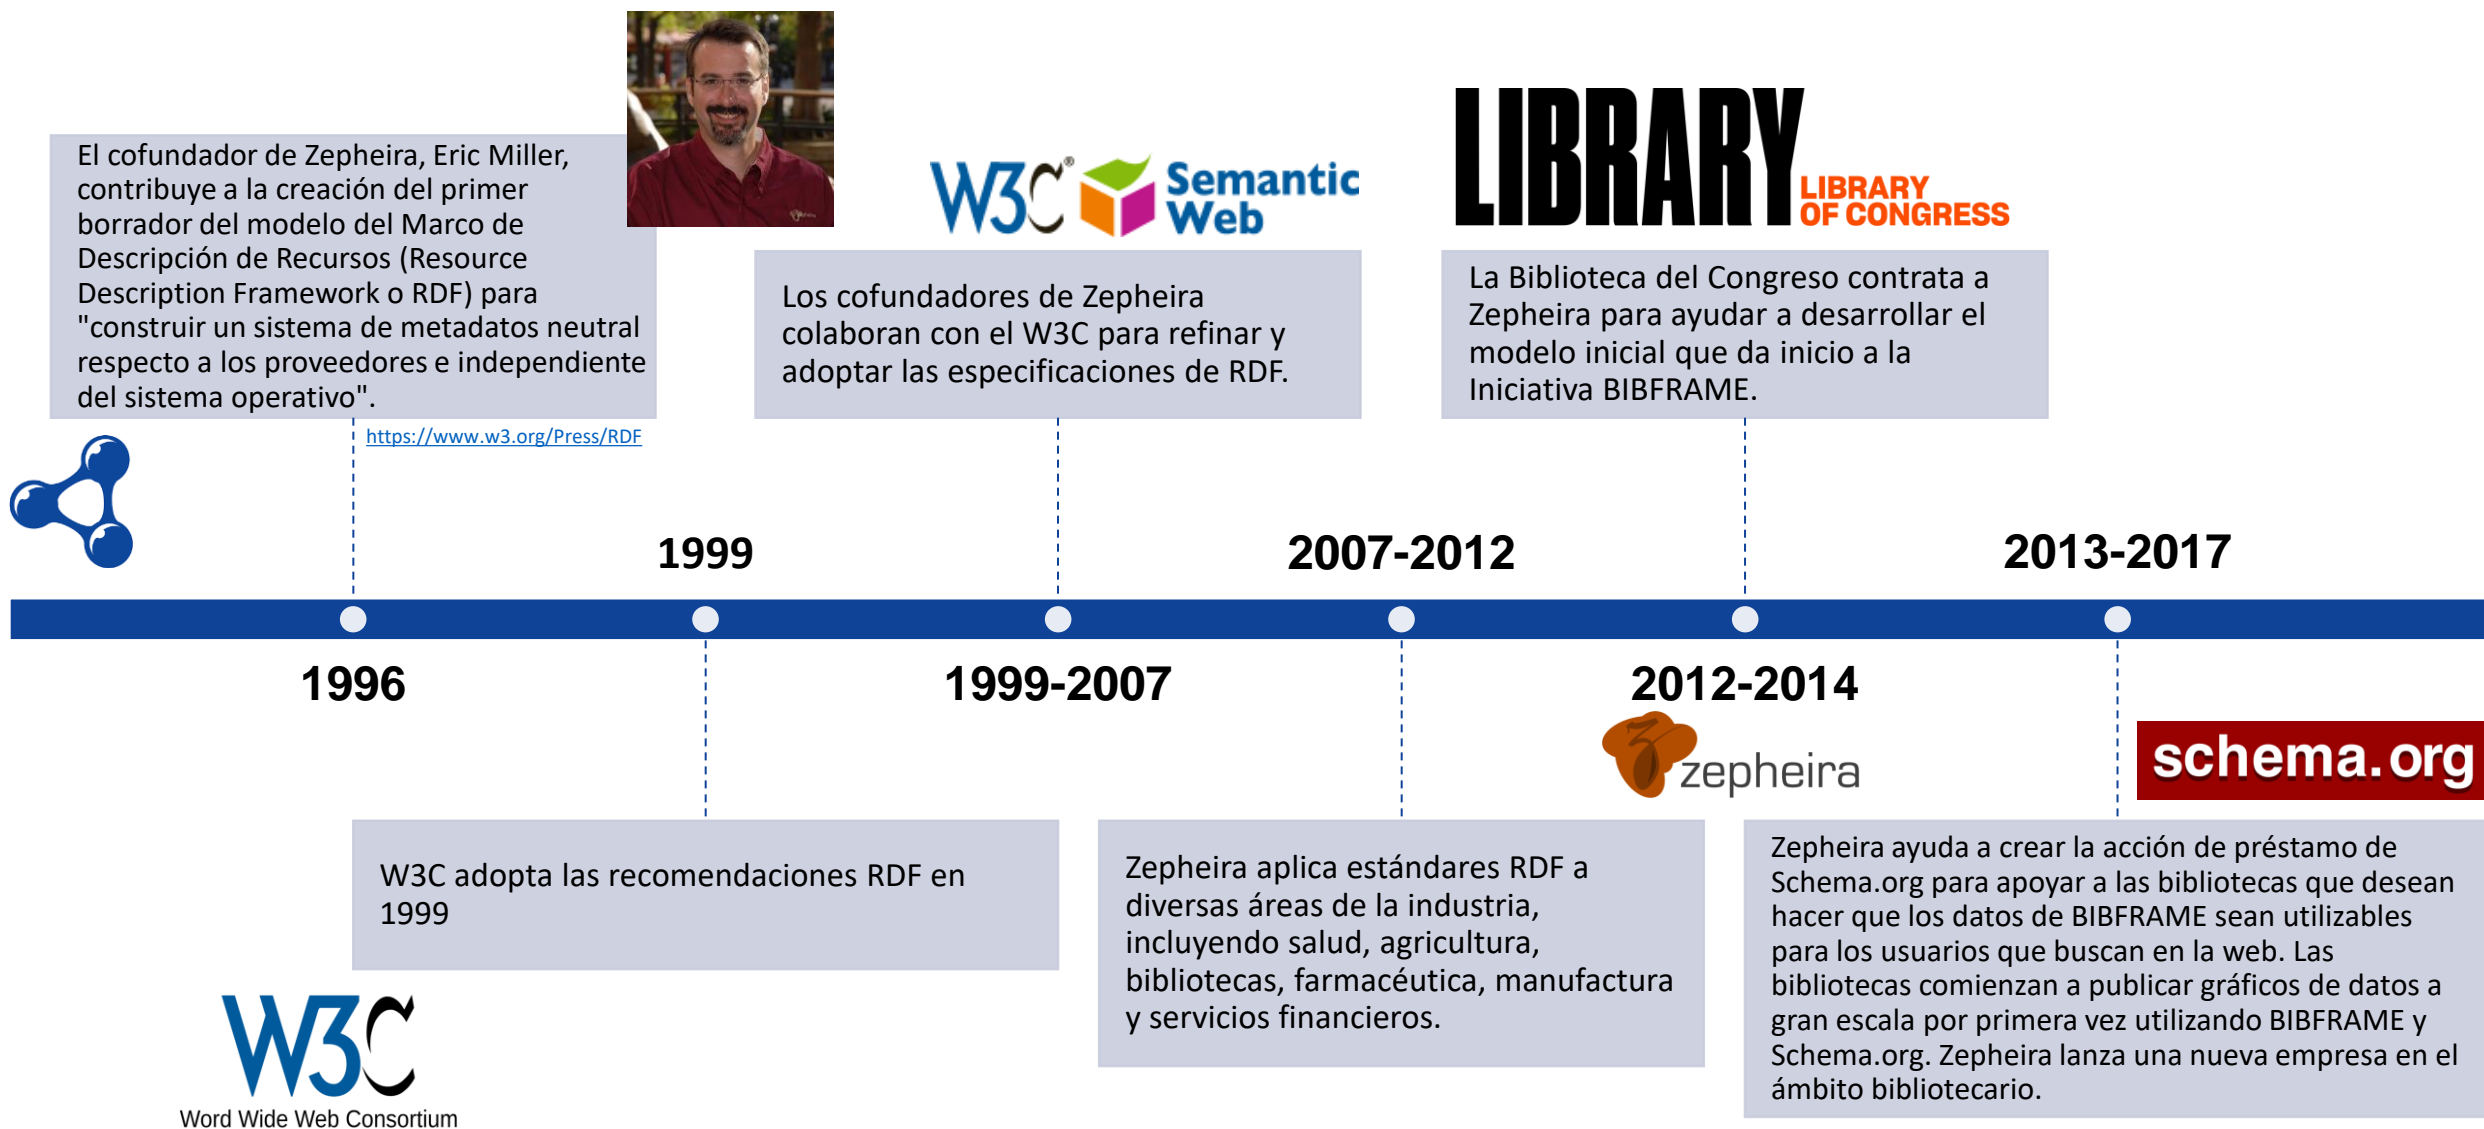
El cofundador de Zepheira, Eric Miller, contribuye a la creación del primer borrador del modelo del Marco de Descripción de Recursos (Resource Description Framework o RDF) para "construir un sistema de metadatos neutral respecto a los proveedores e independiente del sistema operativo".

https://www.w3.org/Press/RDF

W3C Semantic Web

Los cofundadores de Zepheira colaboran con el W3C para refinar y adoptar las especificaciones de RDF.

LIBRARY LIBRARY OF CONGRESS

La Biblioteca del Congreso contrata a Zepheira para ayudar a desarrollar el modelo inicial que da inicio a la Iniciativa BIBFRAME.

1999

2007-2012

2013-2017

1996

1999-2007

2012-2014

zepheira

schema.org

W3C adopta las recomendaciones RDF en 1999

Zepheira aplica estándares RDF a diversas áreas de la industria, incluyendo salud, agricultura, bibliotecas, farmacéutica, manufactura y servicios financieros.

Zepheira ayuda a crear la acción de préstamo de Schema.org para apoyar a las bibliotecas que desean hacer que los datos de BIBFRAME sean utilizables para los usuarios que buscan en la web. Las bibliotecas comienzan a publicar gráficos de datos a gran escala por primera vez utilizando BIBFRAME y Schema.org. Zepheira lanza una nueva empresa en el ámbito bibliotecario.

W3C
Word Wide Web Consortium